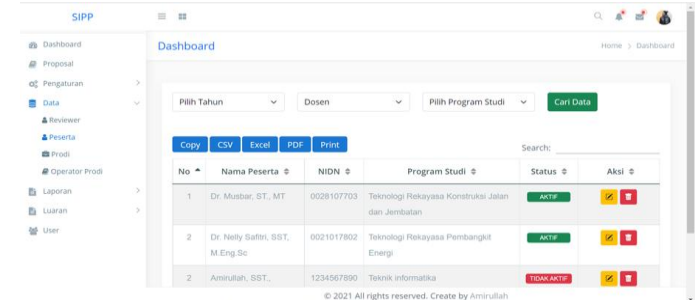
SIPP

Dashboard
Proposal
Pengaturan
Data
Reviewer
Peserta
Prodi
Operator Prodi
Laporan
Luaran
User

Dashboard

Home > Dashboard

Pilih Tahun
Dosen
Pilih Program Studi
Cari Data

Copy CSV Excel PDF Print

Search:

| No | Nama Peserta | NIDN | Program Studi | Status | Aksi |
|---|---|---|---|---|---|
| 1 | Dr. Musbar, ST., MT | 0028107703 | Teknologi Rekayasa Konstruksi Jalan dan Jembatan | AKTIF | |
| 2 | Dr. Nelly Safitri, SST, M.Eng.Sc | 0021017802 | Teknologi Rekayasa Pembangkit Energi | AKTIF | |
| 2 | Amirullah, SST., | 1234567890 | Teknik informatika | TIDAK AKTIF | |

© 2021 All rights reserved. Create by Amirullah